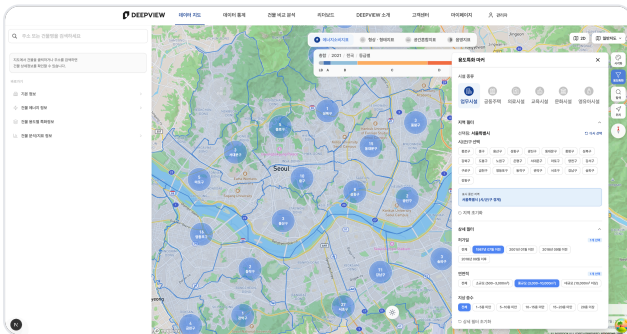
DEEPVIEW
데이터 지도
데이터 통계
건물 비교 분석
리거리드
DEEPVIEW 소개
고객센터
마이페이지
로그아웃

주소 또는 건물명을 검색하세요

Seoul

용도특화 레이어
시설 유형
업무시설
공동주택
의료시설
교육시설
문화시설
영업이익률

지역 필터
서울특별시

상세 필터
연면적
지상 층수
전체